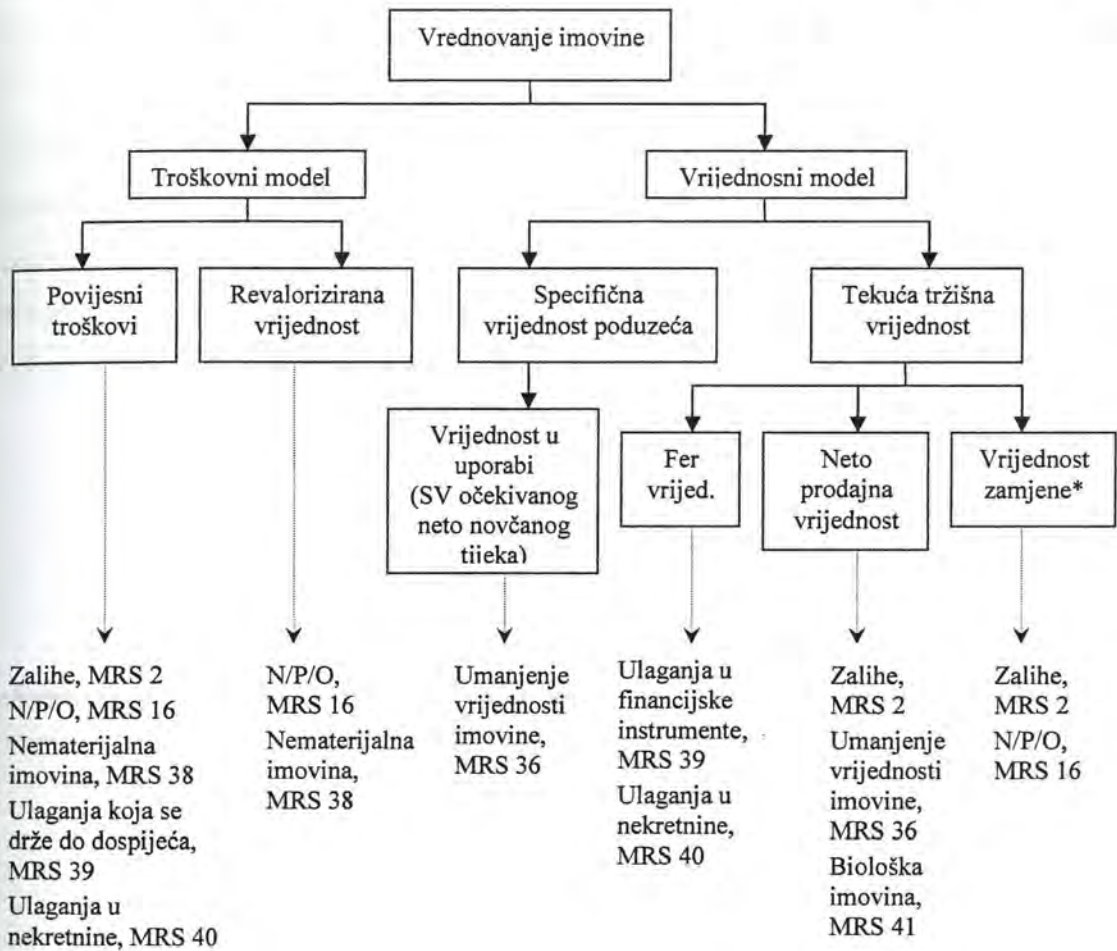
Vrednovanje imovine

Troškovni model

Vrijednosni model

Povijesni troškovi

Revalorizirana vrijednost

Specifična vrijednost poduzeća

Tekuća tržišna vrijednost

Vrijednost u uporabi (SV očekivanog neto novčanog tijeka)

Fer vrijed.

Neto prodajna vrijednost

Vrijednost zamjene*

Zalihe, MRS 2
N/P/O, MRS 16
Nematerijalna imovina, MRS 38
Ulaganja koja se drže do dospijeća, MRS 39
Ulaganja u nekretnine, MRS 40

N/P/O, MRS 16
Nematerijalna imovina, MRS 38

Umanjenje vrijednosti imovine, MRS 36

Ulaganja u financijske instrumente, MRS 39
Ulaganja u nekretnine, MRS 40

Zalihe, MRS 2
Umanjenje vrijednosti imovine, MRS 36
Biološka imovina, MRS 41

Zalihe, MRS 2
N/P/O, MRS 16